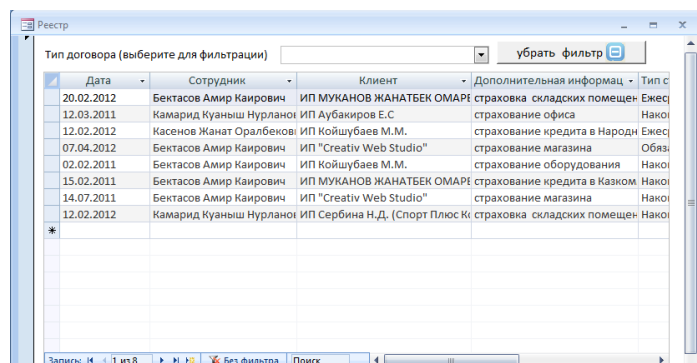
Реестр

Тип договора (выберите для фильтрации)

убрать фильтр

| Дата | Сотрудник | Клиент | Дополнительная информац | Тип с |
|---|---|---|---|---|
| 20.02.2012 | Бектасов Амир Каирович | ИП МУКАНОВ ЖАНАТБЕК ОМАРЕ | страховка складских помещен | Ежеср |
| 12.03.2011 | Камарид Куаныш Нурланов | ИП Аубакиров Е.С | страхование офиса | Нако |
| 12.02.2012 | Касенов Жанат Оралбекови | ИП Койшубаев М.М. | страхование кредита в Народн | Ежеср |
| 07.04.2012 | Бектасов Амир Каирович | ИП "Creativ Web Studio" | страхование магазина | Обяза |
| 02.02.2011 | Бектасов Амир Каирович | ИП Койшубаев М.М. | страхование оборудования | Нако |
| 15.02.2011 | Бектасов Амир Каирович | ИП МУКАНОВ ЖАНАТБЕК ОМАРЕ | страхование кредита в Казком | Нако |
| 14.07.2011 | Бектасов Амир Каирович | ИП "Creativ Web Studio" | страхование магазина | Нако |
| 12.02.2012 | Камарид Куаныш Нурланов | ИП Сербина Н.Д. (Спорт Плюс Ко | страховка складских помещен | Нако |
| * | | | | |

Запись: 1 из 8 Без фильтра Поиск